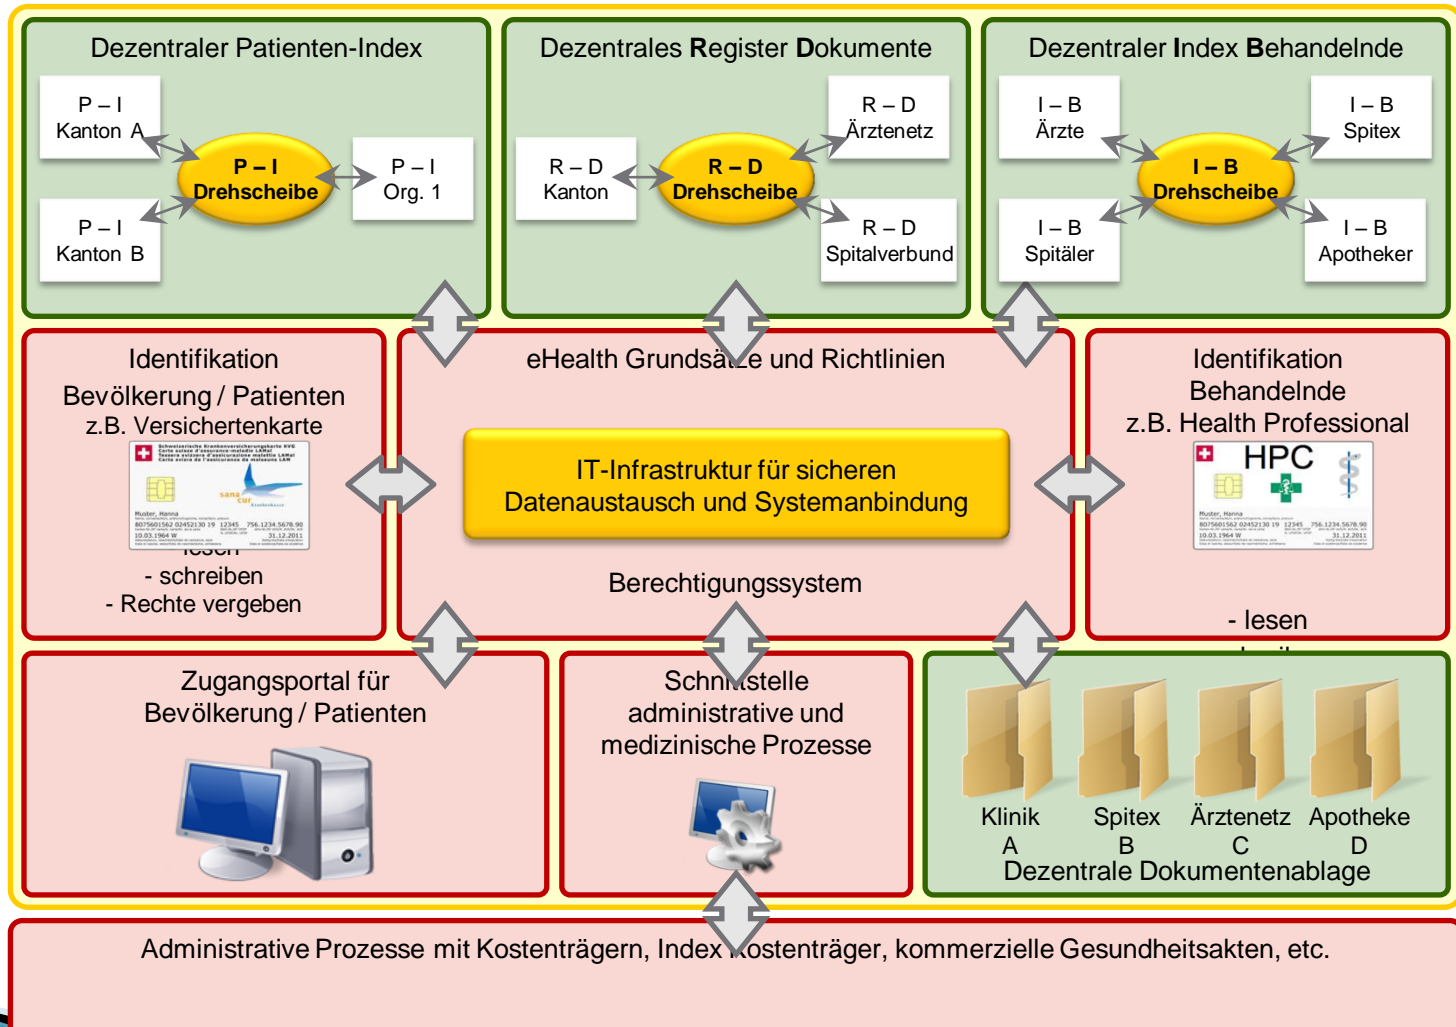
Dezentraler Patienten-Index

P – I
Kanton A

P – I
Drehscheibe

P – I
Org. 1

P – I
Kanton B

Dezentrales Register Dokumente

R – D
Ärztenetz

R – D
Kanton

R – D
Drehscheibe

R – D
Spitalverbund

Dezentraler Index Behandelnde

I – B
Ärzte

I – B
Spitex

I – B
Drehscheibe

I – B
Spitäler

I – B
Apotheker

Identifikation
Bevölkerung / Patienten
z.B. Versichertenkarte

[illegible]
- schreiben
- Rechte vergeben

eHealth Grundsä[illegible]e und Richtlinien

IT-Infrastruktur für sicheren
Datenaustausch und Systemanbindung

Berechtigungssystem

Identifikation
Behandelnde
z.B. Health Professional

HPC

- lesen
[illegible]

Zugangsportal für
Bevölkerung / Patienten

Schn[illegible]stelle
administrative und
medizinische Prozesse

Klinik
A

Spitex
B

Ärztenetz
C

Apotheke
D

Dezentrale Dokumentenablage

Administrative Prozesse mit Kostenträgern, Index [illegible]ostenträger, kommerzielle Gesundheitsakten, etc.